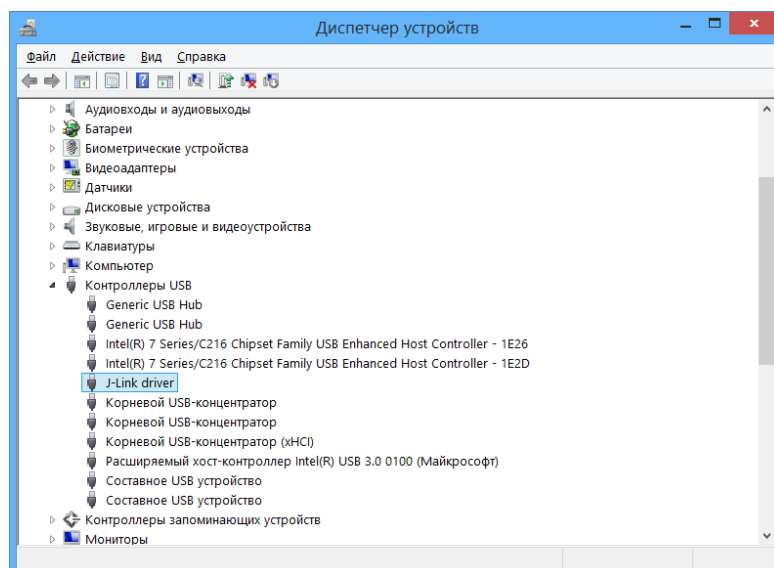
Диспетчер устройств

Файл Действие Вид Справка

Аудиовходы и аудиовыходы
Батареи
Биометрические устройства
Видеоадаптеры
Датчики
Дисковые устройства
Звуковые, игровые и видеоустройства
Клавиатуры
Компьютер
Контроллеры USB
Generic USB Hub
Generic USB Hub
Intel(R) 7 Series/C216 Chipset Family USB Enhanced Host Controller - 1E26
Intel(R) 7 Series/C216 Chipset Family USB Enhanced Host Controller - 1E2D
J-Link driver
Корневой USB-концентратор
Корневой USB-концентратор
Корневой USB-концентратор (xHCI)
Расширяемый хост-контроллер Intel(R) USB 3.0 0100 (Майкрософт)
Составное USB устройство
Составное USB устройство
Контроллеры запоминающих устройств
Мониторы